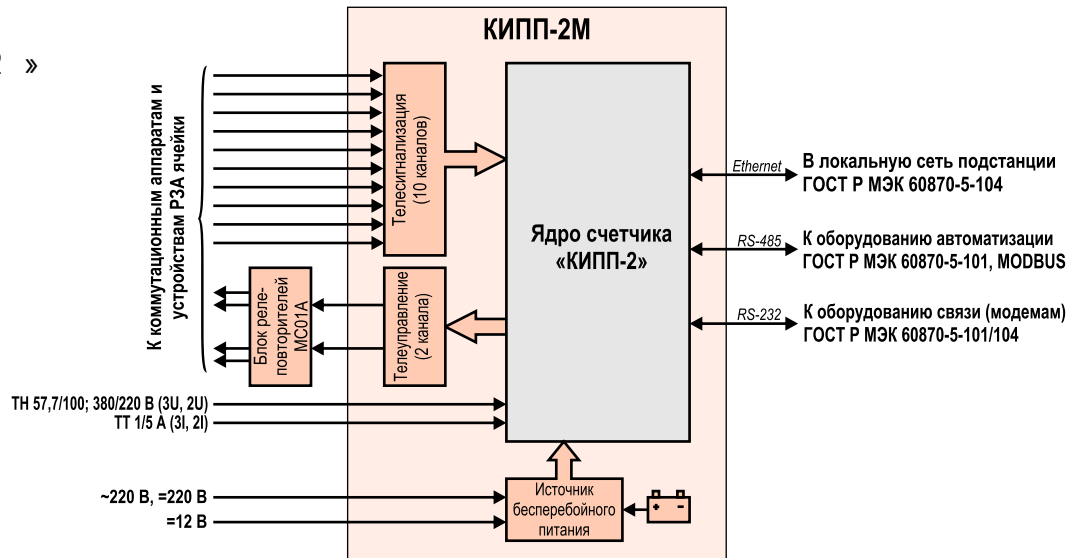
2 »

КИПП-2М

К коммутационным аппаратам и устройствам РЗА ячейки

Телесигнализация (10 каналов)

Блок реле-повторителей МС01А

Телеуправление (2 канала)

Ядро счетчика «КИПП-2»

Ethernet

В локальную сеть подстанции ГОСТ Р МЭК 60870-5-104

RS-485

К оборудованию автоматизации ГОСТ Р МЭК 60870-5-101, MODBUS

RS-232

К оборудованию связи (модемам) ГОСТ Р МЭК 60870-5-101/104

ТН 57,7/100; 380/220 В (3U, 2U)

ТТ 1/5 А (3I, 2I)

~220 В, =220 В

=12 В

Источник бесперебойного питания

+ -